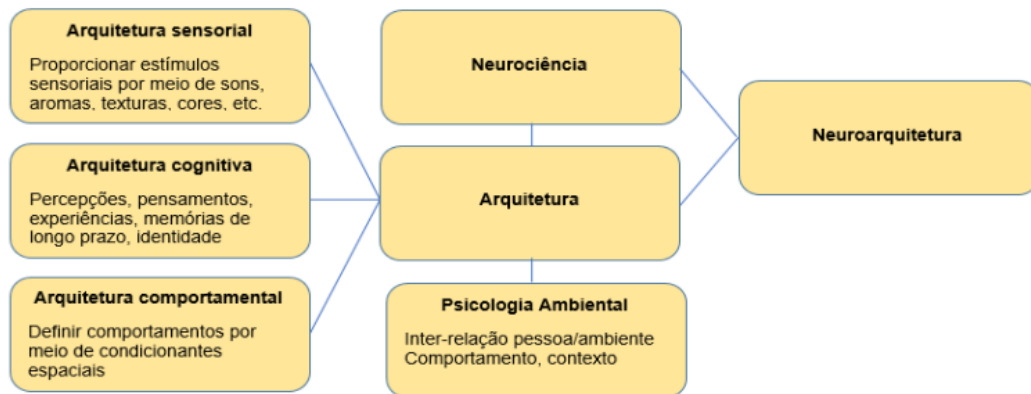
Arquitetura sensorial

Proporcionar estímulos sensoriais por meio de sons, aromas, texturas, cores, etc.

Arquitetura cognitiva

Percepções, pensamentos, experiências, memórias de longo prazo, identidade

Arquitetura comportamental

Definir comportamentos por meio de condicionantes espaciais

Neurociência

Arquitetura

Psicologia Ambiental

Inter-relação pessoa/ambiente
Comportamento, contexto

Neuroarquitetura